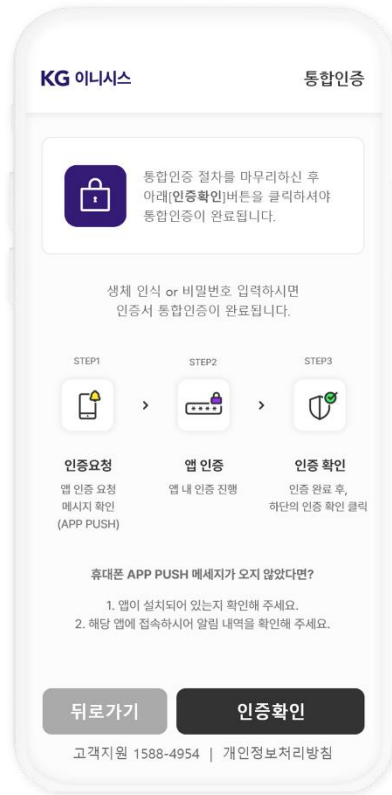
KG 이니시스

통합인증

통합인증 절차를 마무리하신 후 아래[인증확인]버튼을 클릭하셔야 통합인증이 완료됩니다.

생체 인식 or 비밀번호 입력하시면 인증서 통합인증이 완료됩니다.

STEP1

STEP2

STEP3

인증요청

앱 인증 요청 메시지 확인 (APP PUSH)

앱 인증

앱 내 인증 진행

인증 확인

인증 완료 후, 하단의 인증 확인 클릭

휴대폰 APP PUSH 메세지가 오지 않았다면?

1. 앱이 설치되어 있는지 확인해 주세요.
2. 해당 앱에 접속하시어 알림 내역을 확인해 주세요.

뒤로가기

인증확인

고객지원 1588-4954 | 개인정보처리방침